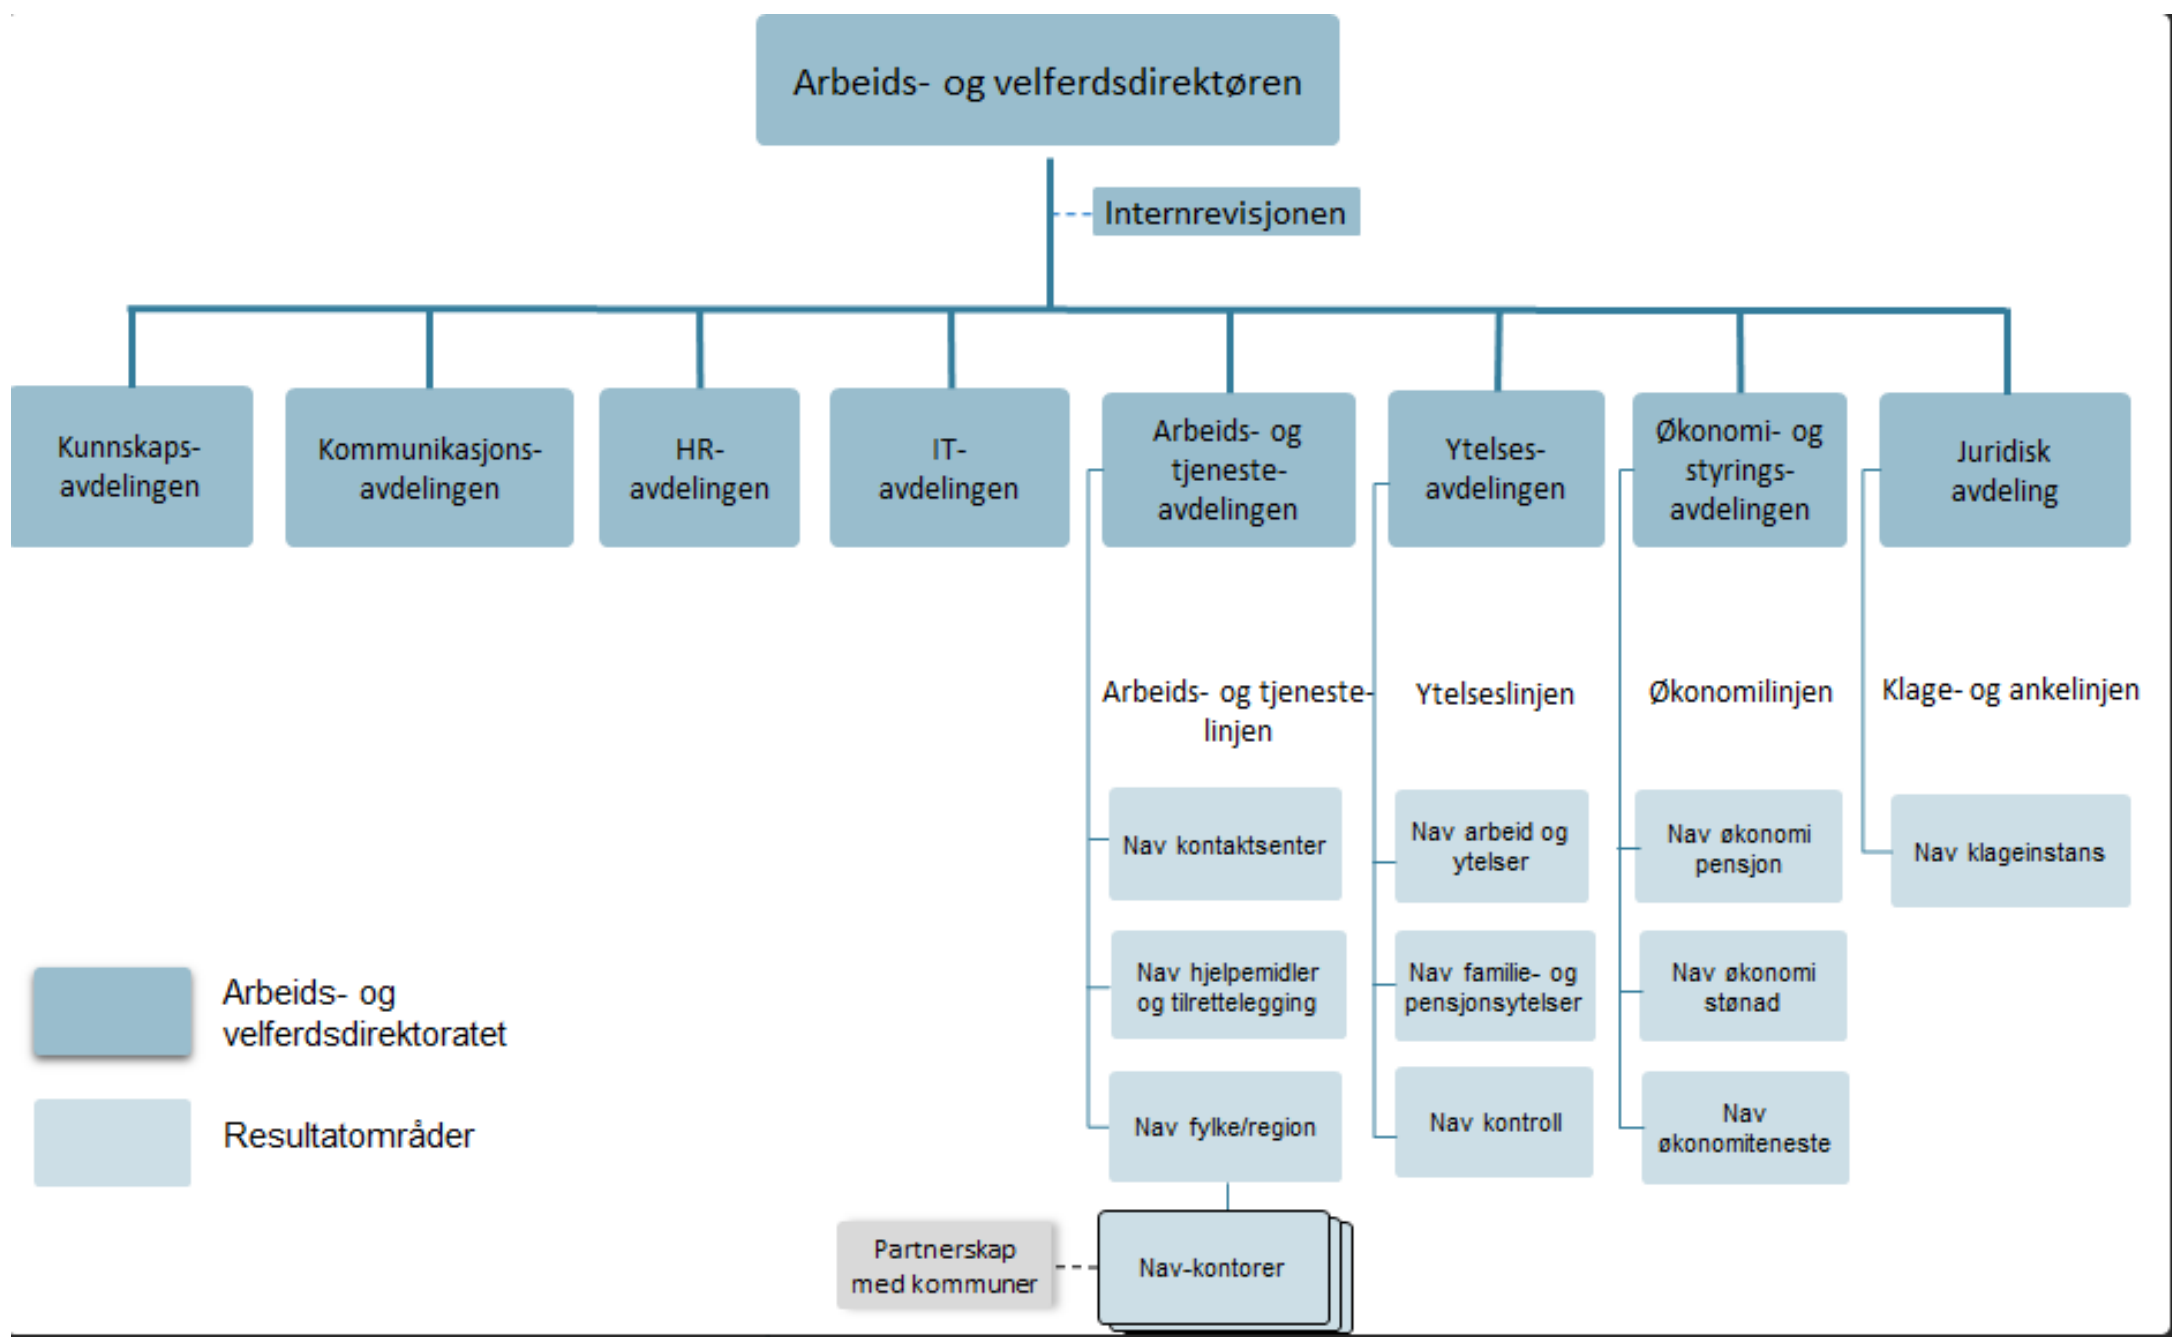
Arbeids- og velferdsdirektøren

Internrevisjonen

Kunnskaps-avdelingen

Kommunikasjons-avdelingen

HR-avdelingen

IT-avdelingen

Arbeids- og tjeneste-avdelingen

Ytelses-avdelingen

Økonomi- og styrings-avdelingen

Juridisk avdeling

Arbeids- og tjeneste-linjen

Nav kontaktsenter

Nav hjelpemidler og tilrettelegging

Nav fylke/region

Ytelseslinjen

Nav arbeid og ytelser

Nav familie- og pensjonsytelser

Nav kontroll

Økonomilinjen

Nav økonomi pensjon

Nav økonomi stønad

Nav økonomiteneste

Klage- og ankelinjen

Nav klageinstans

Partnerskap med kommuner

Nav-kontorer

Arbeids- og velferdsdirektoratet

Resultatområder